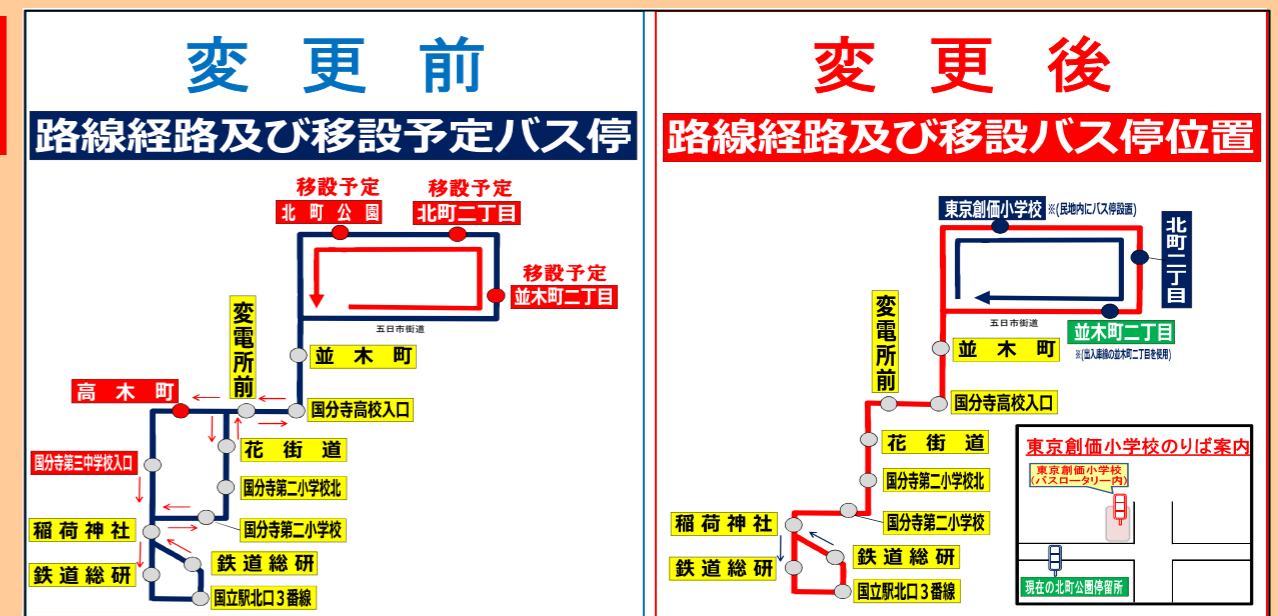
変　更　前

路線経路及び移設予定バス停

移設予定
北町公園

移設予定
北町二丁目

移設予定
並木町二丁目

五日市街道

変電所前

並木町

高木町

国分寺高校入口

花街道

国分寺第三中学校入口

国分寺第二小学校北

稲荷神社

国分寺第二小学校

鉄道総研

鉄道総研

国立駅北口３番線

変　更　後

路線経路及び移設バス停位置

東京創価小学校 ※(民地内にバス停設置)

北町二丁目

五日市街道

並木町二丁目

※(出入庫線の並木町二丁目を使用)

変電所前

並木町

国分寺高校入口

花街道

国分寺第二小学校北

稲荷神社

国分寺第二小学校

鉄道総研

鉄道総研

国立駅北口３番線

東京創価小学校のりば案内

東京創価小学校
(バスロータリー内)

現在の北町公園停留所